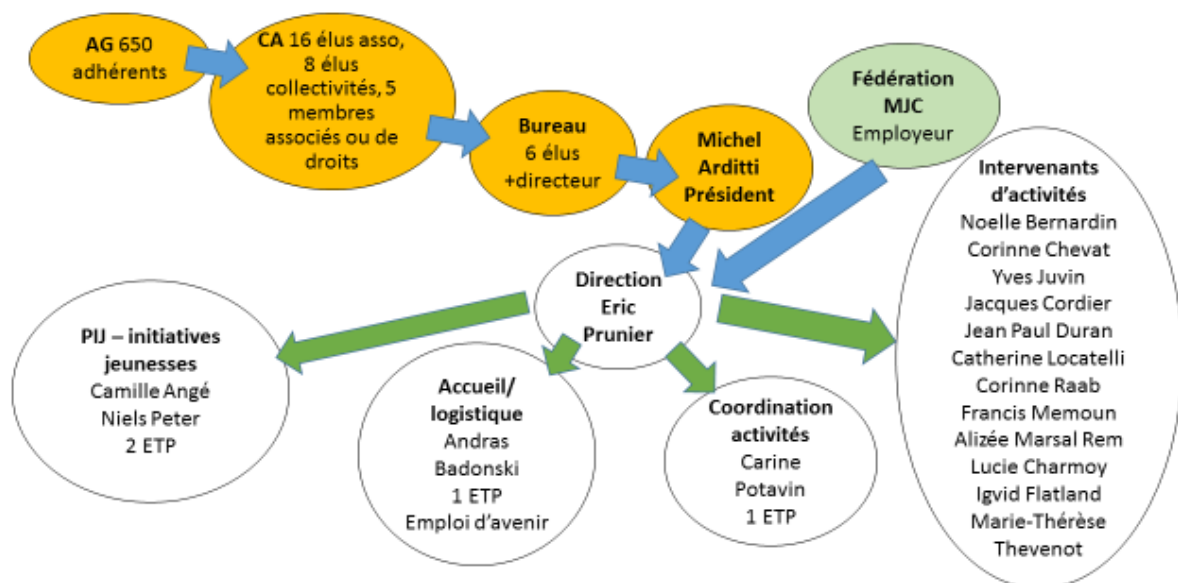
AG 650 adhérents

CA 16 élus asso, 8 élus collectivités, 5 membres associés ou de droits

Bureau 6 élus +directeur

Michel Arditti Président

Fédération MJC Employeur

Intervenants d'activités
Noelle Bernardin
Corinne Chevat
Yves Juvin
Jacques Cordier
Jean Paul Duran
Catherine Locatelli
Corinne Raab
Francis Memoun
Alizée Marsal Rem
Lucie Charmoy
Igvid Flatland
Marie-Thérèse Thevenot

Direction Eric Prunier

PIJ – initiatives jeunesses
Camille Angé
Niels Peter
2 ETP

Accueil/ logistique
Andras Badonski
1 ETP
Emploi d'avenir

Coordination activités
Carine Potavin
1 ETP